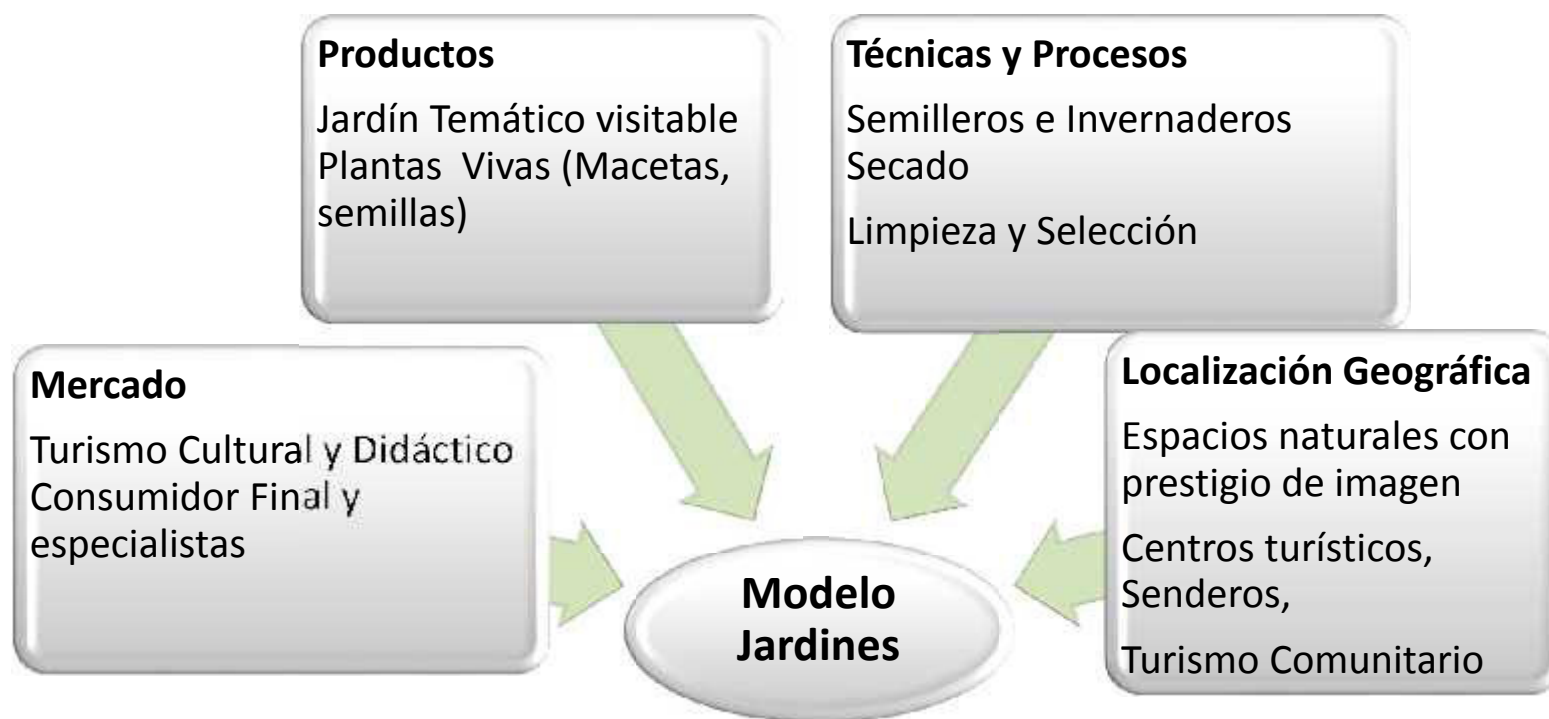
Productos

Jardín Temático visitable
Plantas Vivas (Macetas, semillas)

Técnicas y Procesos

Semilleros e Invernaderos
Secado

Limpieza y Selección

Mercado

Turismo Cultural y Didáctico
Consumidor Final y especialistas

Localización Geográfica

Espacios naturales con prestigio de imagen

Centros turísticos, Senderos,

Turismo Comunitario

Modelo Jardines